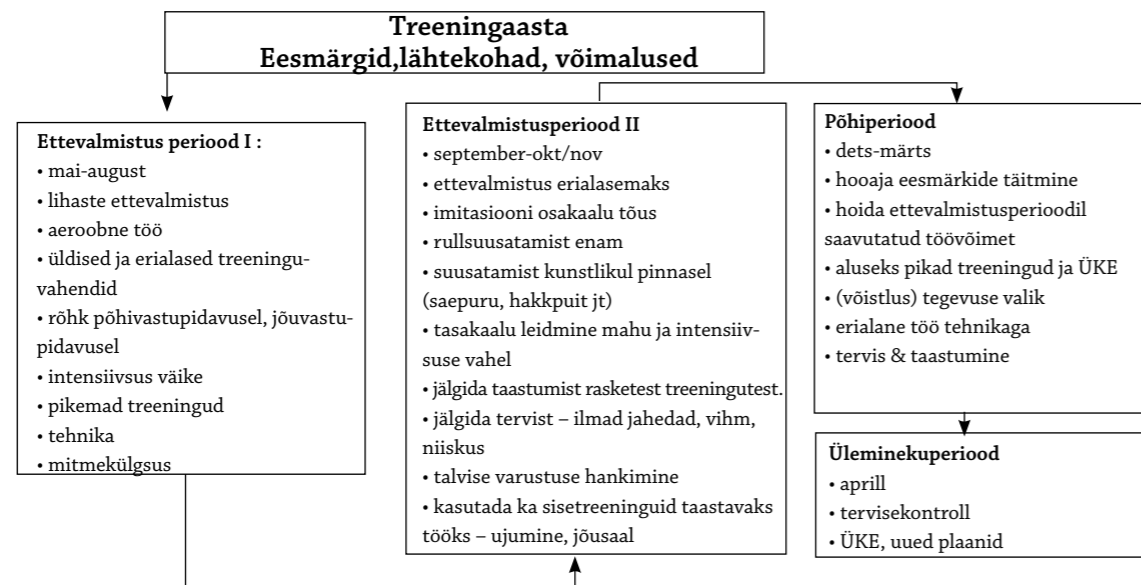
Treeningaasta
Eesmärgid,lähtekohad, võimalused

Ettevalmistus periood I :
• mai-august
• lihaste ettevalmistus
• aeroobne töö
• üldised ja erialased treeninguvahendid
• rõhk põhivastupidavusel, jõuvastupidavusel
• intensiivsus väike
• pikemad treeningud
• tehnika
• mitmekülgsus

Ettevalmistusperiood II
• september-okt/nov
• ettevalmistus erialasemaks
• imitasiooni osakaalu tõus
• rullsuusatamist enam
• suusatamist kunstlikul pinnasel (saepuru, hakkpuit jt)
• tasakaalu leidmine mahu ja intensiivsuse vahel
• jälgida taastumist rasketest treeningutest.
• jälgida tervist – ilmad jahedad, vihm, niiskus
• talvise varustuse hankimine
• kasutada ka sisetreeninguid taastavaks tööks – ujumine, jõusaal

Põhiperiood
• dets-märts
• hooaja eesmärkide täitmine
• hoida ettevalmistusperioodil saavutatud töövõimet
• aluseks pikad treeningud ja ÜKE
• (võistlus) tegevuse valik
• erialane töö tehnikaga
• tervis & taastumine

Üleminekuperiood
• aprill
• tervisekontroll
• ÜKE, uued plaanid